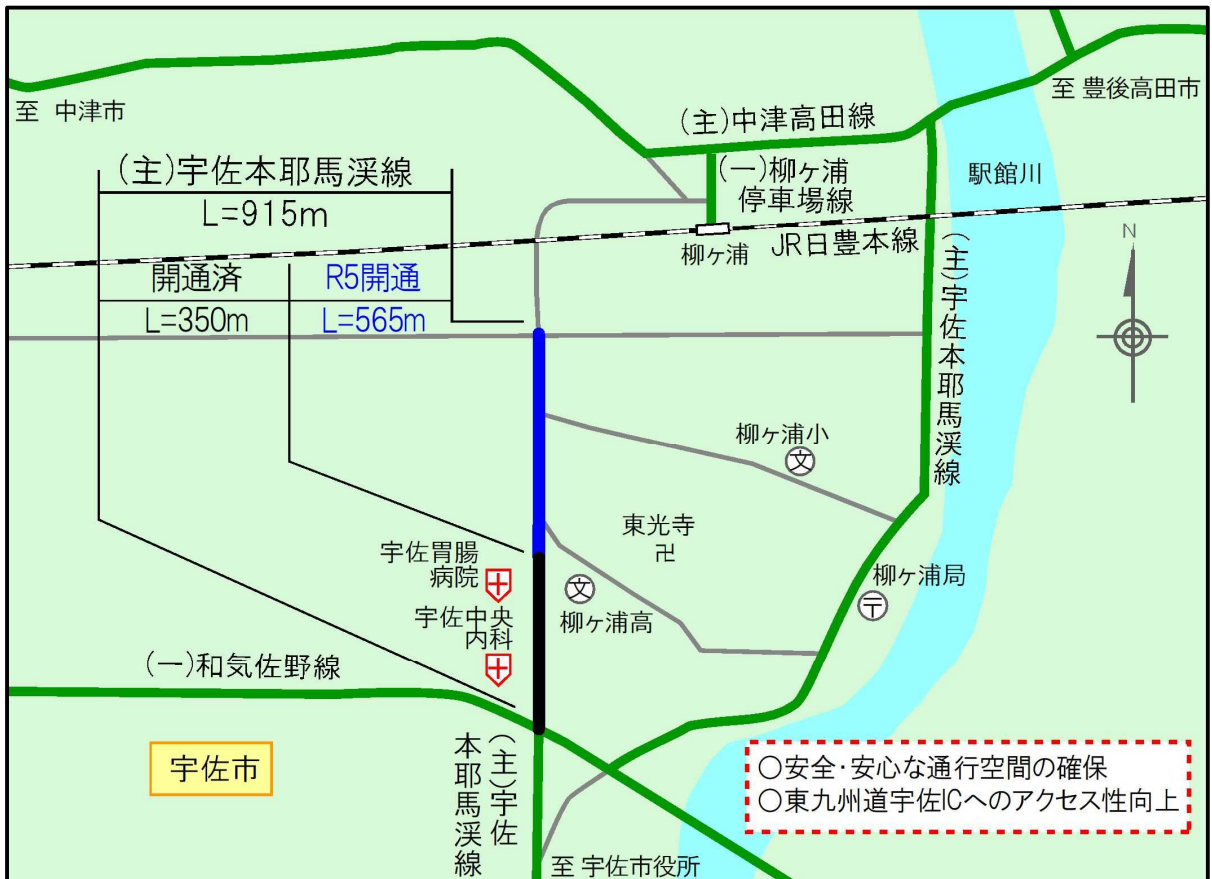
至 中津市

(主)中津高田線

至 豊後高田市

(主)宇佐本耶馬渓線

L=915m

開通済

R5開通

L=350m

L=565m

(一)柳ヶ浦停車場線

駅館川

柳ヶ浦

JR日豊本線

N

(主)宇佐本耶馬渓線

柳ヶ浦小

東光寺

宇佐胃腸病院

柳ヶ浦局

柳ヶ浦高

宇佐中央内科

(一)和気佐野線

宇佐市

(主)宇佐本耶馬渓線

○安全･安心な通行空間の確保
○東九州道宇佐ICへのアクセス性向上

至 宇佐市役所